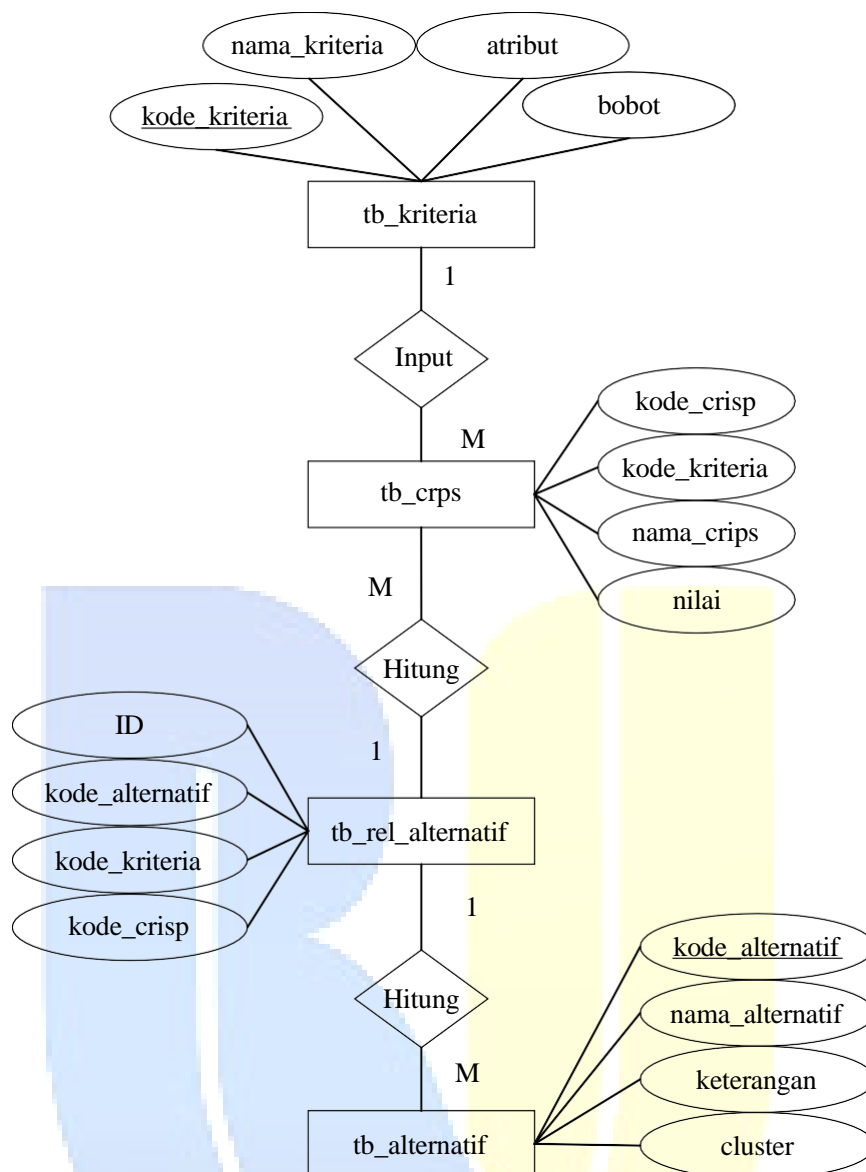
nama_kriteria

atribut

kode_kriteria

bobot

tb_kriteria

1

Input

M

kode_crisp

kode_kriteria

tb_crps

nama_crips

nilai

M

Hitung

ID

1

kode_alternatif

tb_rel_alternatif

kode_kriteria

kode_crisp

1

kode_alternatif

Hitung

nama_alternatif

M

keterangan

tb_alternatif

cluster